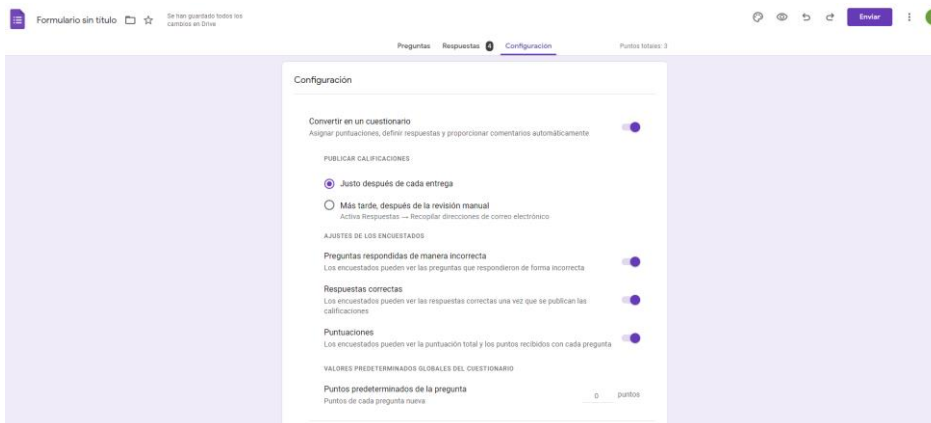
Formulario sin título

Se han guardado todos los cambios en Drive

Enviar

Preguntas Respuestas 4 Configuración Puntos totales: 3

Configuración

Convertir en un cuestionario
Asignar puntuaciones, definir respuestas y proporcionar comentarios automáticamente

PUBLICAR CALIFICACIONES

Justo después de cada entrega

Más tarde, después de la revisión manual
Activa Respuestas → Recopilar direcciones de correo electrónico

AJUSTES DE LOS ENCUESTADOS

Preguntas respondidas de manera incorrecta
Los encuestados pueden ver las preguntas que respondieron de forma incorrecta

Respuestas correctas
Los encuestados pueden ver las respuestas correctas una vez que se publican las calificaciones

Puntuaciones
Los encuestados pueden ver la puntuación total y los puntos recibidos con cada pregunta

VALORES PREDETERMINADOS GLOBALES DEL CUESTIONARIO

Puntos predeterminados de la pregunta
Puntos de cada pregunta nueva

0 puntos